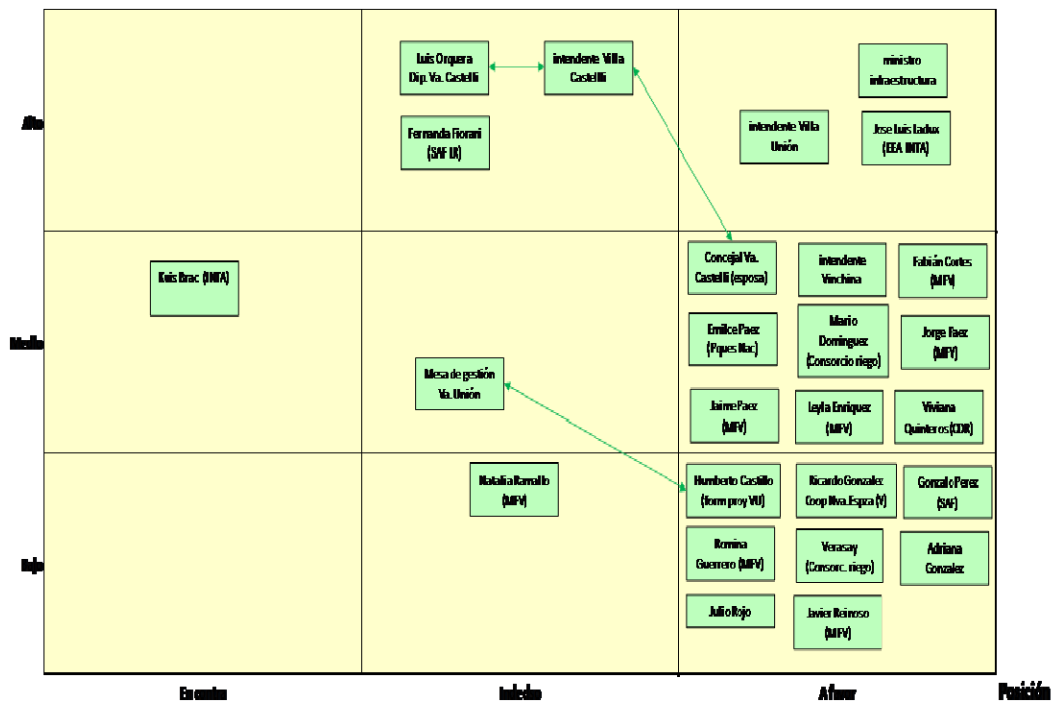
Alto

Medio

Bajo

Luis Orquera Dip. Va. Castelli

intendente Villa Castelli

Fernanda Fiorani (SAF LR)

ministro infraestructura

intendente Villa Unión

Jose Luis Ladux (EEA INTA)

Luis Brac (INTA)

Concejal Va. Castelli (esposa)

intendente Vinchina

Fabián Cortes (MFV)

Emilce Paez (Pques Nac)

Mario Dominguez (Consorcio riego)

Jorge Paez (MFV)

Mesa de gestión Va. Unión

Jaime Paez (MFV)

Leyla Enriquez (MFV)

Viviana Quinteros (CDR)

Natalia Ramallo (MFV)

Humberto Castillo (form proy VU)

Ricardo Gonzalez Coop Nva. Espza (V)

Gonzalo Perez (SAF)

Romina Guerrero (MFV)

Verasay (Consorc. riego)

Adriana Gonzalez

Julio Rojo

Javier Reinoso (MFV)

En contra

Indeciso

A favor

Posición